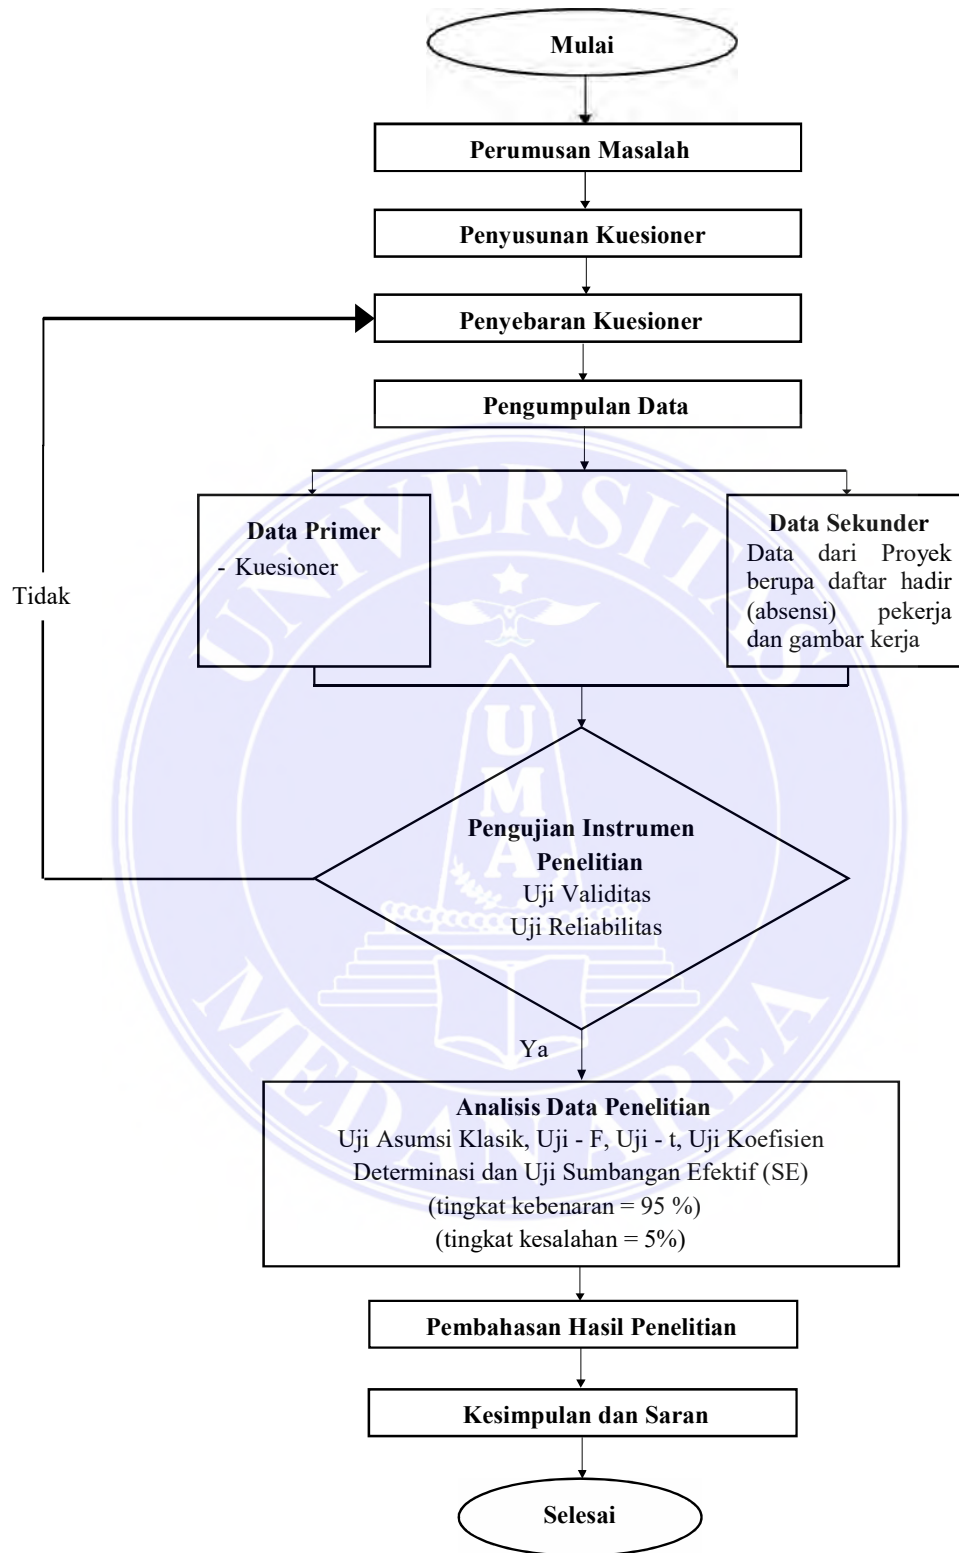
Mulai

Perumusan Masalah

Penyusunan Kuesioner

Penyebaran Kuesioner

Pengumpulan Data

Data Primer
- Kuesioner

Data Sekunder
Data dari Proyek berupa daftar hadir (absensi) pekerja dan gambar kerja

Tidak

Pengujian Instrumen Penelitian
Uji Validitas
Uji Reliabilitas

Ya

Analisis Data Penelitian
Uji Asumsi Klasik, Uji - F, Uji - t, Uji Koefisien Determinasi dan Uji Sumbangan Efektif (SE)
(tingkat kebenaran = 95 %)
(tingkat kesalahan = 5%)

Pembahasan Hasil Penelitian

Kesimpulan dan Saran

Selesai